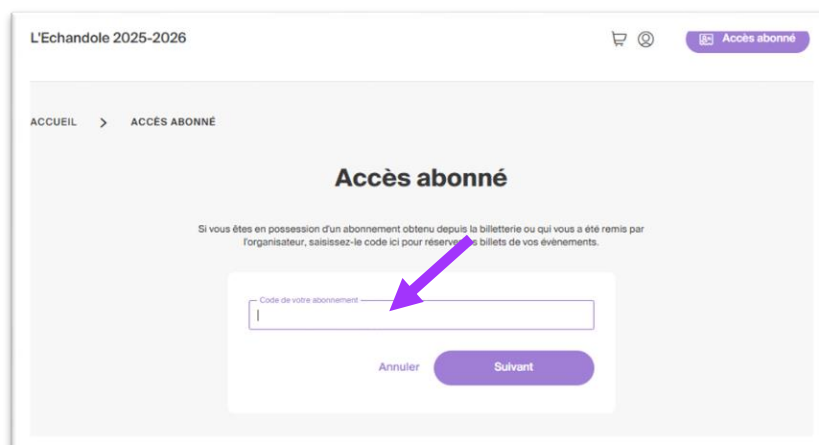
L'Echandole 2025-2026

Accès abonné

ACCUEIL > ACCÈS ABONNÉ

Accès abonné

Si vous êtes en possession d'un abonnement obtenu depuis la billetterie ou qui vous a été remis par l'organisateur, saisissez-le code ici pour réserver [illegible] billets de vos évènements.

Code de votre abonnement

Annuler

Suivant